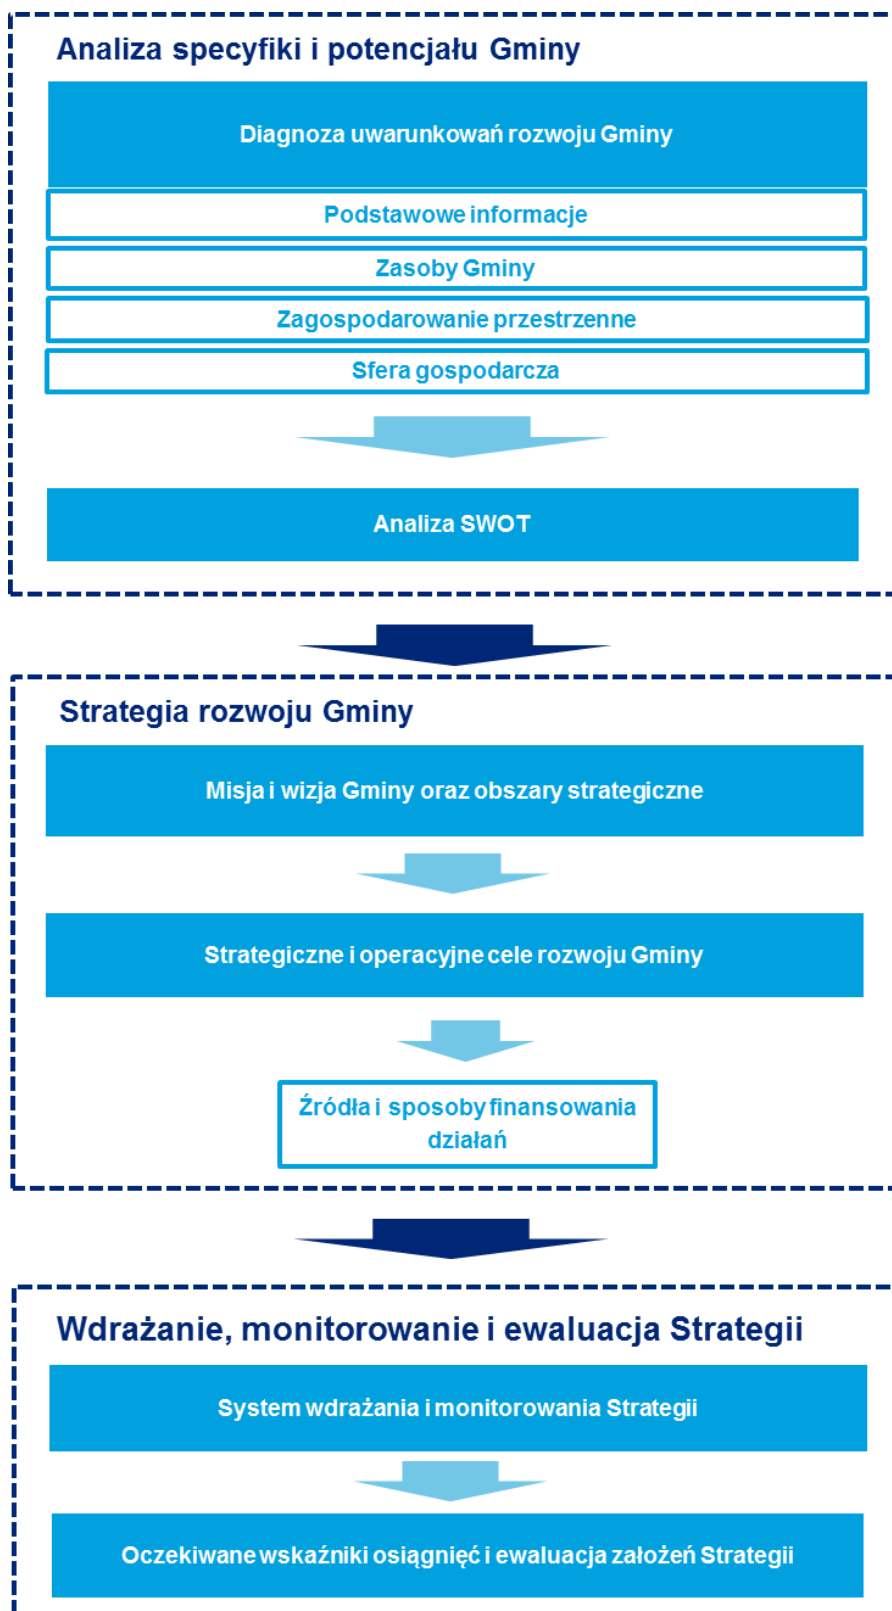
Analiza specyfiki i potencjału Gminy

Diagnoza uwarunkowań rozwoju Gminy

Podstawowe informacje

Zasoby Gminy

Zagospodarowanie przestrzenne

Sfera gospodarcza

Analiza SWOT

Strategia rozwoju Gminy

Misja i wizja Gminy oraz obszary strategiczne

Strategiczne i operacyjne cele rozwoju Gminy

Źródła i sposoby finansowania działań

Wdrażanie, monitorowanie i ewaluacja Strategii

System wdrażania i monitorowania Strategii

Oczekiwane wskaźniki osiągnięć i ewaluacja założeń Strategii